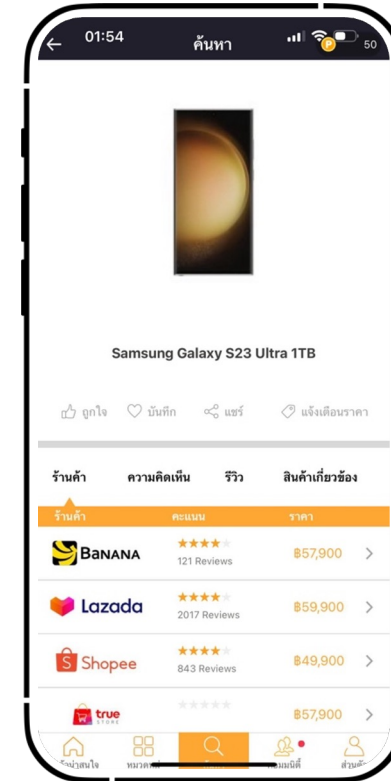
01:54
ค้นหา
50

Samsung Galaxy S23 Ultra 1TB

ถูกใจ
บันทึก
แชร์
แจ้งเตือนราคา

ร้านค้า
ความคิดเห็น
รีวิว
สินค้าเกี่ยวข้อง

| ร้านค้า | คะแนน | ราคา |
|---|---|---|
| BANANA | 121 Reviews | ฿57,900 |
| Lazada | 2017 Reviews | ฿59,900 |
| Shopee | 843 Reviews | ฿49,900 |
| true STORE | | ฿57,900 |

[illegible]
หมวด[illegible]
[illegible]
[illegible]มนิตี้
ส่วน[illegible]